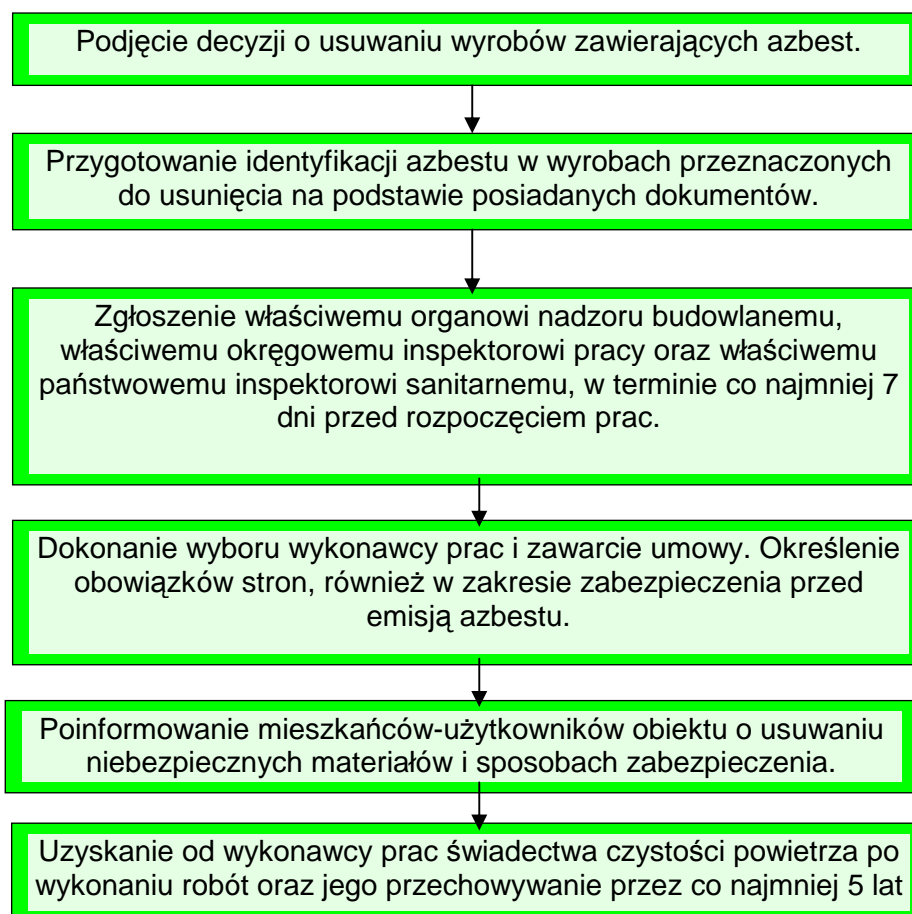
Podjęcie decyzji o usuwaniu wyrobów zawierających azbest.

Przygotowanie identyfikacji azbestu w wyrobach przeznaczonych do usunięcia na podstawie posiadanych dokumentów.

Zgłoszenie właściwemu organowi nadzoru budowlanemu, właściwemu okręgowemu inspektorowi pracy oraz właściwemu państwowemu inspektorowi sanitarnemu, w terminie co najmniej 7 dni przed rozpoczęciem prac.

Dokonanie wyboru wykonawcy prac i zawarcie umowy. Określenie obowiązków stron, również w zakresie zabezpieczenia przed emisją azbestu.

Poinformowanie mieszkańców-użytkowników obiektu o usuwaniu niebezpiecznych materiałów i sposobach zabezpieczenia.

Uzyskanie od wykonawcy prac świadectwa czystości powietrza po wykonaniu robót oraz jego przechowywanie przez co najmniej 5 lat